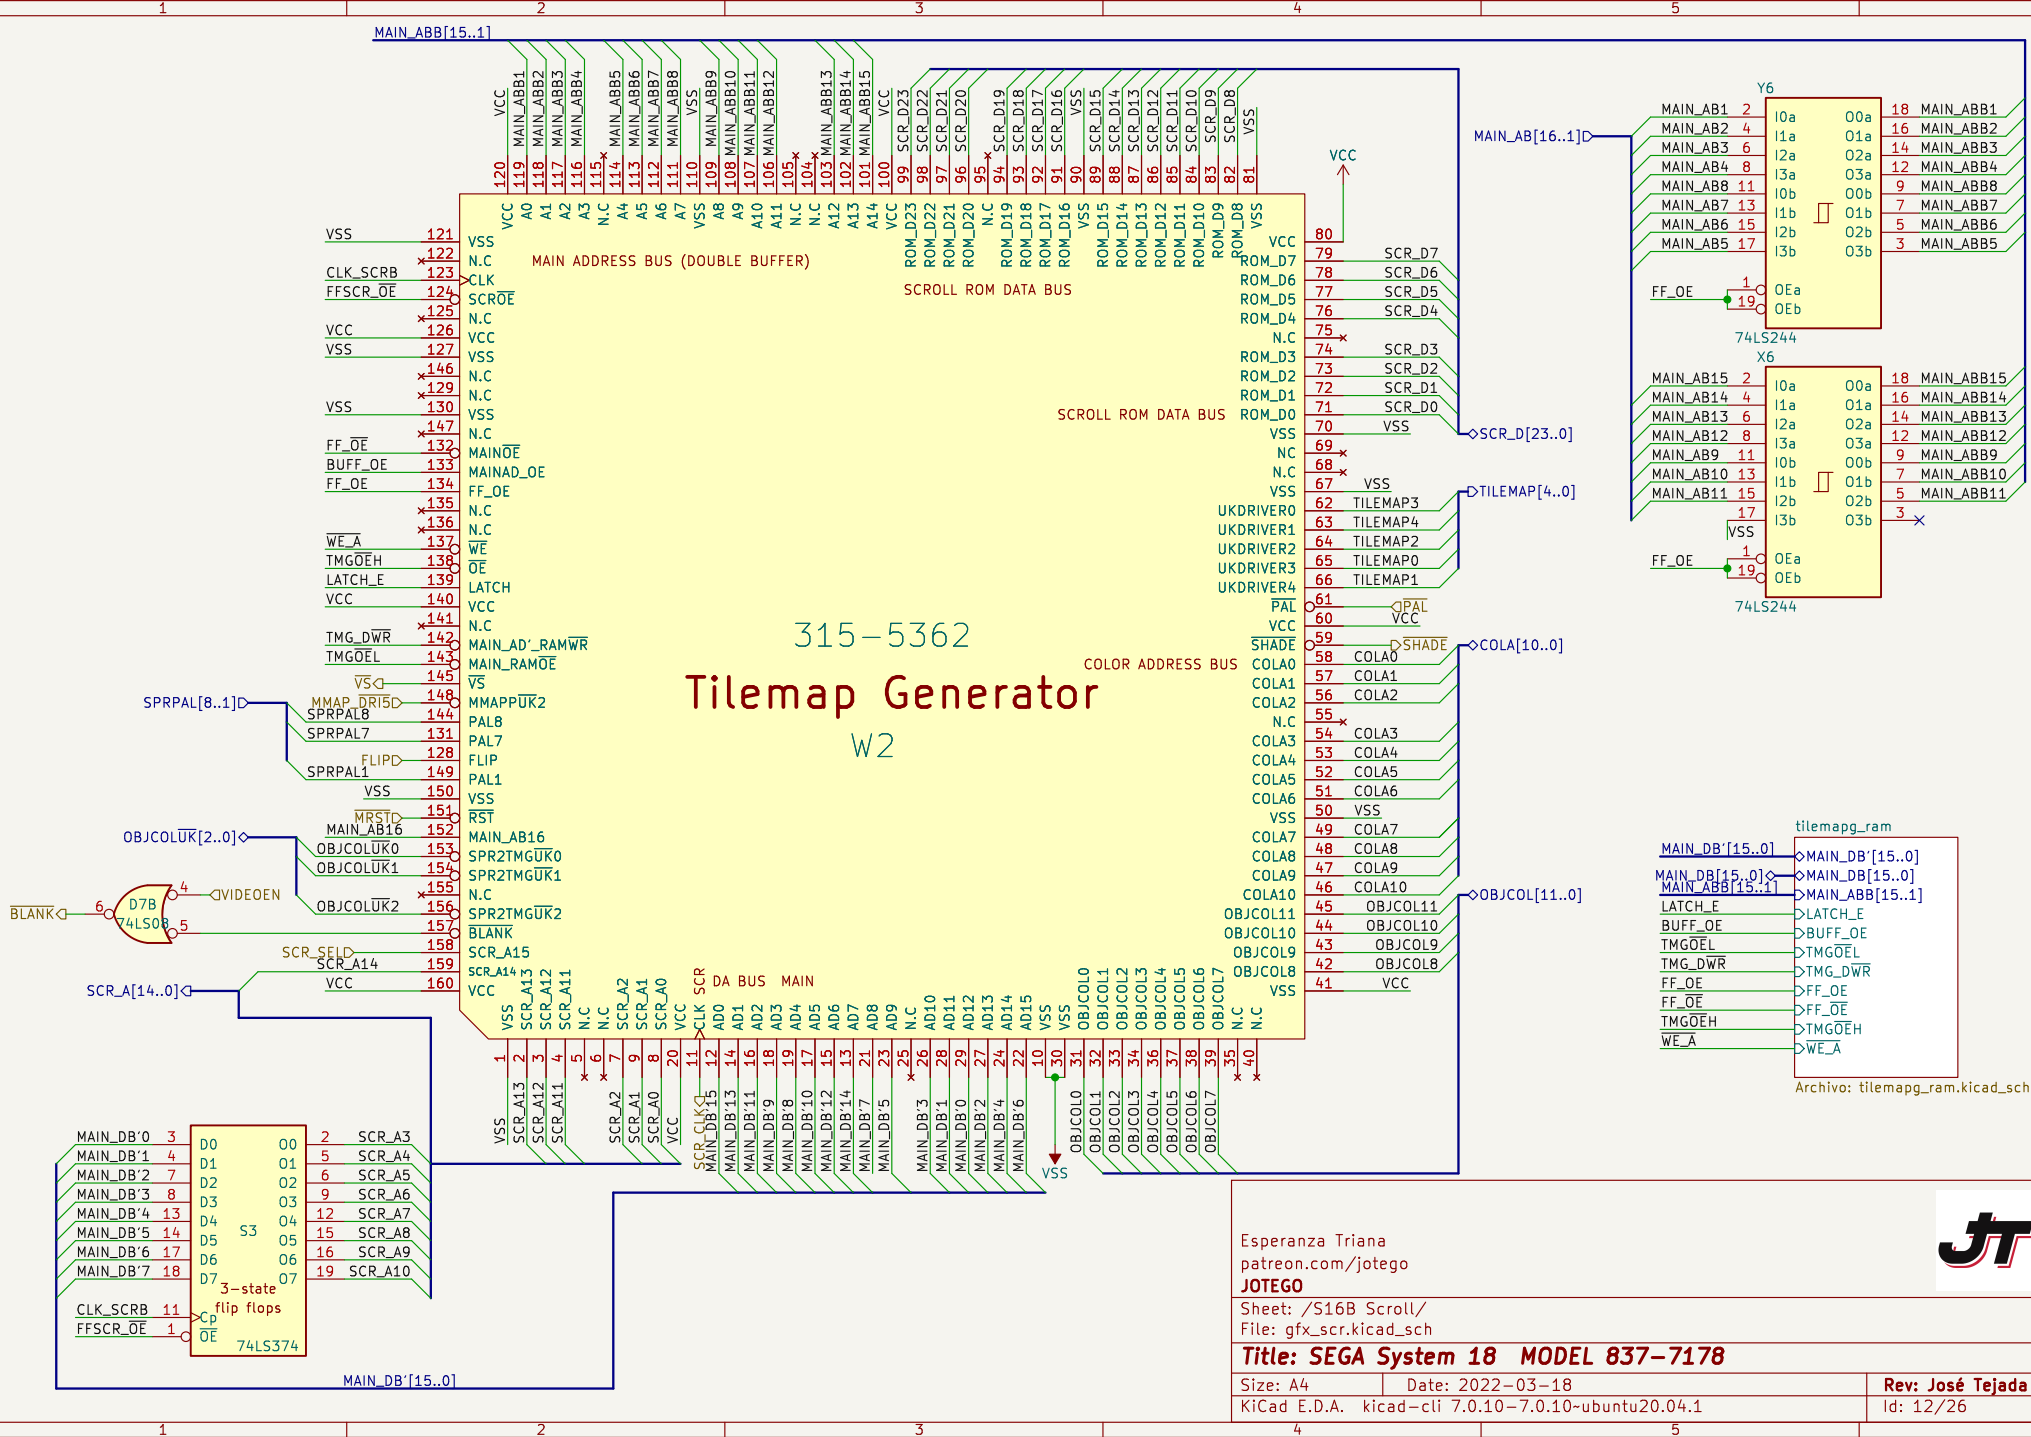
1 2 3 4 5

MAIN_ABB[15..1]

VCC MAIN_ABB1 MAIN_ABB2 MAIN_ABB3 MAIN_ABB4 MAIN_ABB5 MAIN_ABB6 MAIN_ABB7 MAIN_ABB8 VSS MAIN_ABB9 MAIN_ABB10 MAIN_ABB11 MAIN_ABB12 MAIN_ABB13 MAIN_ABB14 MAIN_ABB15 VCC SCR_D23 SCR_D22 SCR_D21 SCR_D20 SCR_D19 SCR_D18 SCR_D17 SCR_D16 VSS SCR_D15 SCR_D14 SCR_D13 SCR_D12 SCR_D11 SCR_D10 SCR_D9 SCR_D8 VSS

120 119 118 117 116 115 114 113 112 111 110 109 108 107 106 105 104 103 102 101 100 99 98 97 96 95 94 93 92 91 90 89 88 87 86 85 84 83 82 81

VCC A0 A1 A2 A3 N.C A4 A5 A6 A7 VSS A8 A9 A10 A11 N.C N.C A12 A13 A14 VCC ROM_D23 ROM_D22 ROM_D21 ROM_D20 N.C ROM_D19 ROM_D18 ROM_D17 ROM_D16 VSS ROM_D15 ROM_D14 ROM_D13 ROM_D12 ROM_D11 ROM_D10 ROM_D9 ROM_D8 VSS

MAIN ADDRESS BUS (DOUBLE BUFFER)
SCROLL ROM DATA BUS
SCROLL ROM DATA BUS
COLOR ADDRESS BUS

VSS 121 VSS
122 N.C
CLK_SCRB 123 CLK
FFSCR_OE 124 SCROE
125 N.C
VCC 126 VCC
VSS 127 VSS
146 N.C
129 N.C
VSS 130 VSS
147 N.C
FF_OE 132 MAINOE
BUFF_OE 133 MAINAD_OE
FF_OE 134 FF_OE
135 N.C
136 N.C
WE_A 137 WE
TMGOEH 138 OE
LATCH_E 139 LATCH
VCC 140 VCC
141 N.C
TMG_DWR 142 MAIN_AD'_RAMWR
TMGOEL 143 MAIN_RAMOE
VS 145 VS
MMAP_DRI5 148 MMAPPUK2
SPRPAL[8..1]
SPRPAL8 144 PAL8
SPRPAL7 131 PAL7
FLIP 128 FLIP
SPRPAL1 149 PAL1
VSS 150 VSS
MRST 151 RST
MAIN_AB16 152 MAIN_AB16
OBJCOLUK[2..0]
OBJCOLUK0 153 SPR2TMGUK0
OBJCOLUK1 154 SPR2TMGUK1
155 N.C
OBJCOLUK2 156 SPR2TMGUK2
157 BLANK
SCR_SELD 158 SCR_A15
SCR_A14 159 SCR_A14
VCC 160 VCC
SCR_A[14..0]
BLANK 6 D7B 74LS08 4 VIDEOEN 5

80 VCC VCC
79 ROM_D7 SCR_D7
78 ROM_D6 SCR_D6
77 ROM_D5 SCR_D5
76 ROM_D4 SCR_D4
75 N.C
74 ROM_D3 SCR_D3
73 ROM_D2 SCR_D2
72 ROM_D1 SCR_D1
71 ROM_D0 SCR_D0
70 VSS VSS
69 NC
68 N.C
67 VSS VSS
62 UKDRIVER0 TILEMAP3
63 UKDRIVER1 TILEMAP4
64 UKDRIVER2 TILEMAP2
65 UKDRIVER3 TILEMAP0
66 UKDRIVER4 TILEMAP1
61 PAL PAL
60 VCC VCC
59 SHADE SHADE
58 COLA0 COLA0
57 COLA1 COLA1
56 COLA2 COLA2
55 N.C
54 COLA3 COLA3
53 COLA4 COLA4
52 COLA5 COLA5
51 COLA6 COLA6
50 VSS VSS
49 COLA7 COLA7
48 COLA8 COLA8
47 COLA9 COLA9
46 COLA10 COLA10
45 OBJCOL11 OBJCOL11
44 OBJCOL10 OBJCOL10
43 OBJCOL9 OBJCOL9
42 OBJCOL8 OBJCOL8
41 VSS VCC
SCR_D[23..0]
TILEMAP[4..0]
COLA[10..0]
OBJCOL[11..0]

315-5362
Tilemap Generator
W2

SCR DA BUS MAIN

VSS SCR_A13 SCR_A12 SCR_A11 N.C N.C SCR_A2 SCR_A1 SCR_A0 VCC CLK AD0 AD1 AD2 AD3 AD4 AD5 AD6 AD7 AD8 AD9 N.C AD10 AD11 AD12 AD13 AD14 AD15 VSS VSS OBJCOL0 OBJCOL1 OBJCOL2 OBJCOL3 OBJCOL4 OBJCOL5 OBJCOL6 OBJCOL7 N.C N.C

1 2 3 4 5 6 7 8 9 20 11 12 14 16 18 19 17 15 13 21 23 25 26 28 29 27 24 22 10 30 31 32 33 34 36 37 38 39 35 40

VSS SCR_A13 SCR_A12 SCR_A11 SCR_A2 SCR_A1 SCR_A0 VCC SCR_CLK MAIN_DB'15 MAIN_DB'13 MAIN_DB'11 MAIN_DB'9 MAIN_DB'8 MAIN_DB'10 MAIN_DB'12 MAIN_DB'14 MAIN_DB'7 MAIN_DB'5 MAIN_DB'3 MAIN_DB'1 MAIN_DB'0 MAIN_DB'2 MAIN_DB'4 MAIN_DB'6 VSS OBJCOL0 OBJCOL1 OBJCOL2 OBJCOL3 OBJCOL4 OBJCOL5 OBJCOL6 OBJCOL7

Y6
MAIN_AB[16..1]
MAIN_AB1 2 I0a O0a 18 MAIN_ABB1
MAIN_AB2 4 I1a O1a 16 MAIN_ABB2
MAIN_AB3 6 I2a O2a 14 MAIN_ABB3
MAIN_AB4 8 I3a O3a 12 MAIN_ABB4
MAIN_AB8 11 I0b O0b 9 MAIN_ABB8
MAIN_AB7 13 I1b O1b 7 MAIN_ABB7
MAIN_AB6 15 I2b O2b 5 MAIN_ABB6
MAIN_AB5 17 I3b O3b 3 MAIN_ABB5
FF_OE 1 OEa 19 OEb
74LS244
X6
MAIN_AB15 2 I0a O0a 18 MAIN_ABB15
MAIN_AB14 4 I1a O1a 16 MAIN_ABB14
MAIN_AB13 6 I2a O2a 14 MAIN_ABB13
MAIN_AB12 8 I3a O3a 12 MAIN_ABB12
MAIN_AB9 11 I0b O0b 9 MAIN_ABB9
MAIN_AB10 13 I1b O1b 7 MAIN_ABB10
MAIN_AB11 15 I2b O2b 5 MAIN_ABB11
VSS 17 I3b O3b 3
FF_OE 1 OEa 19 OEb
74LS244

tilemapg_ram
MAIN_DB'[15..0] MAIN_DB'[15..0]
MAIN_DB[15..0] MAIN_DB[15..0]
MAIN_ABB[15..1] MAIN_ABB[15..1]
LATCH_E LATCH_E
BUFF_OE BUFF_OE
TMGOEL TMGOEL
TMG_DWR TMG_DWR
FF_OE FF_OE
FF_OE FF_OE
TMGOEH TMGOEH
WE_A WE_A
Archivo: tilemapg_ram.kicad_sch

VSS

MAIN_DB'0 3 D0 O0 2 SCR_A3
MAIN_DB'1 4 D1 O1 5 SCR_A4
MAIN_DB'2 7 D2 O2 6 SCR_A5
MAIN_DB'3 8 D3 O3 9 SCR_A6
MAIN_DB'4 13 D4 S3 O4 12 SCR_A7
MAIN_DB'5 14 D5 O5 15 SCR_A8
MAIN_DB'6 17 D6 O6 16 SCR_A9
MAIN_DB'7 18 D7 O7 19 SCR_A10
3-state flip flops
CLK_SCRB 11 Cp
FFSCR_OE 1 OE
74LS374
MAIN_DB'[15..0]

Esperanza Triana
patreon.com/jotego
JOTEGO
Sheet: /S16B Scroll/
File: gfx_scr.kicad_sch
Title: SEGA System 18 MODEL 837-7178
Size: A4 Date: 2022-03-18 Rev: José Tejada
KiCad E.D.A. kicad-cli 7.0.10-7.0.10~ubuntu20.04.1 Id: 12/26

1 2 3 4 5